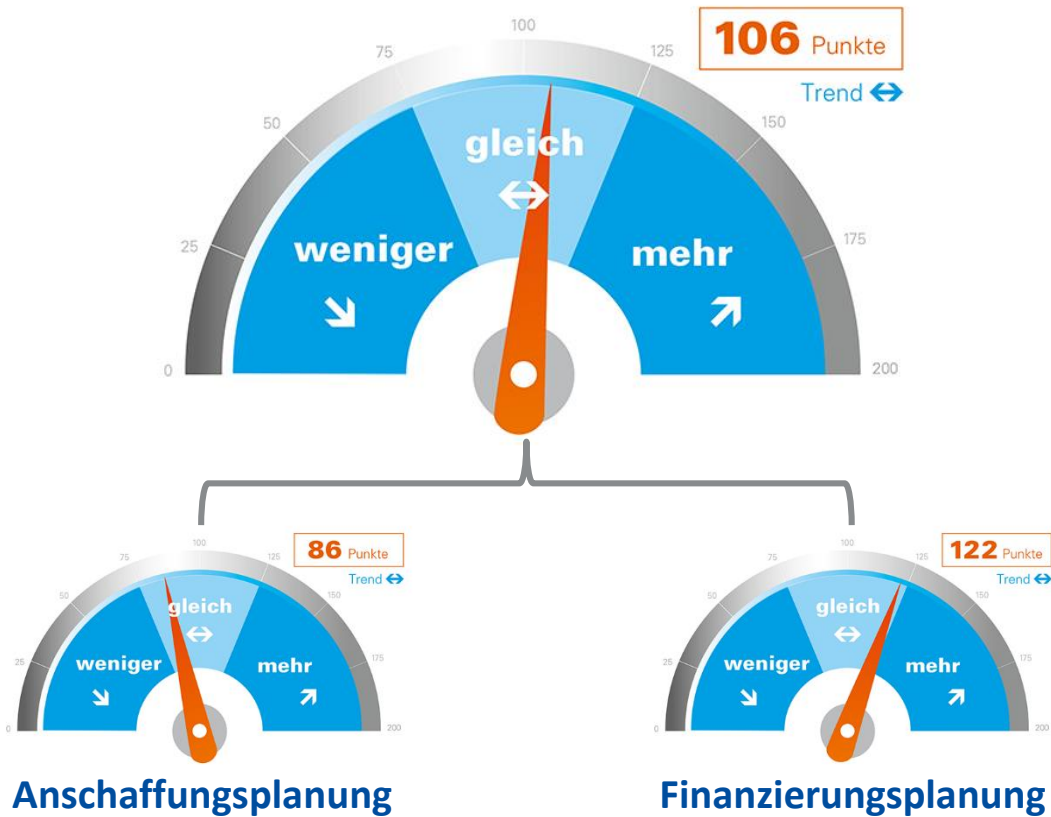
106 Punkte
Trend ⇔

0
25
50
75
100
125
150
175
200

gleich
⇔
weniger
↘
mehr
↗

86 Punkte
Trend ⇔

0
25
50
75
100
125
150
175
200

gleich
⇔
weniger
↘
mehr
↗

Anschaffungsplanung

122 Punkte
Trend ⇔

0
25
50
75
100
125
150
175
200

gleich
⇔
weniger
↘
mehr
↗

Finanzierungsplanung